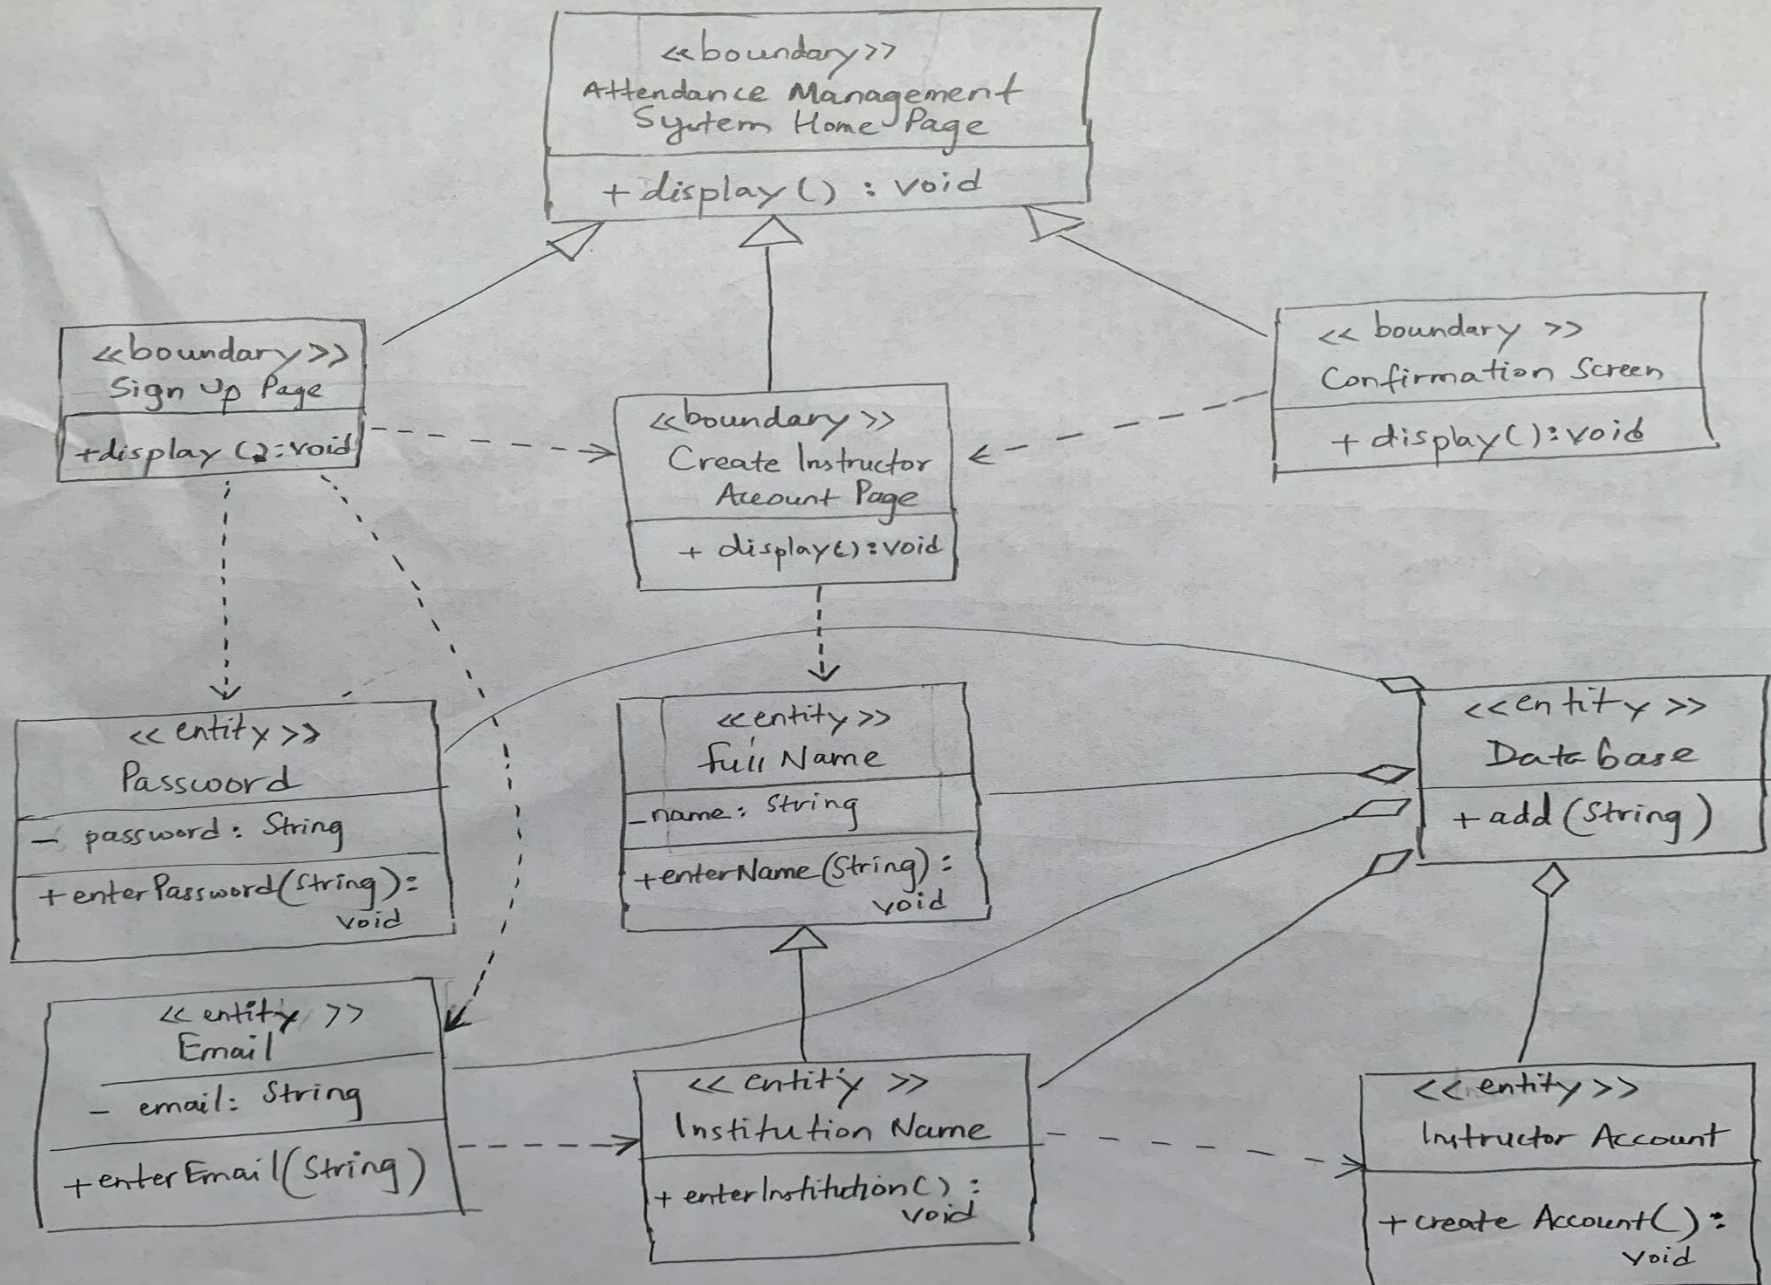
<<boundary>>
Attendance Management System Home Page

+ display() : void

<<boundary>>
Sign Up Page

+display ():void

<<boundary>>
Create Instructor Account Page

+ display():void

<< boundary >>
Confirmation Screen

+ display():void

<< entity >>
Password

– password: String

+enterPassword(String): void

<<entity>>
Full Name

_name: String

+enterName(String): void

<<entity>>
Data base

+ add (String)

<< entity >>
Email

– email: String

+enterEmail(String)

<< entity >>
Institution Name

+ enterInstitution(): void

<<entity>>
Instructor Account

+create Account(): void